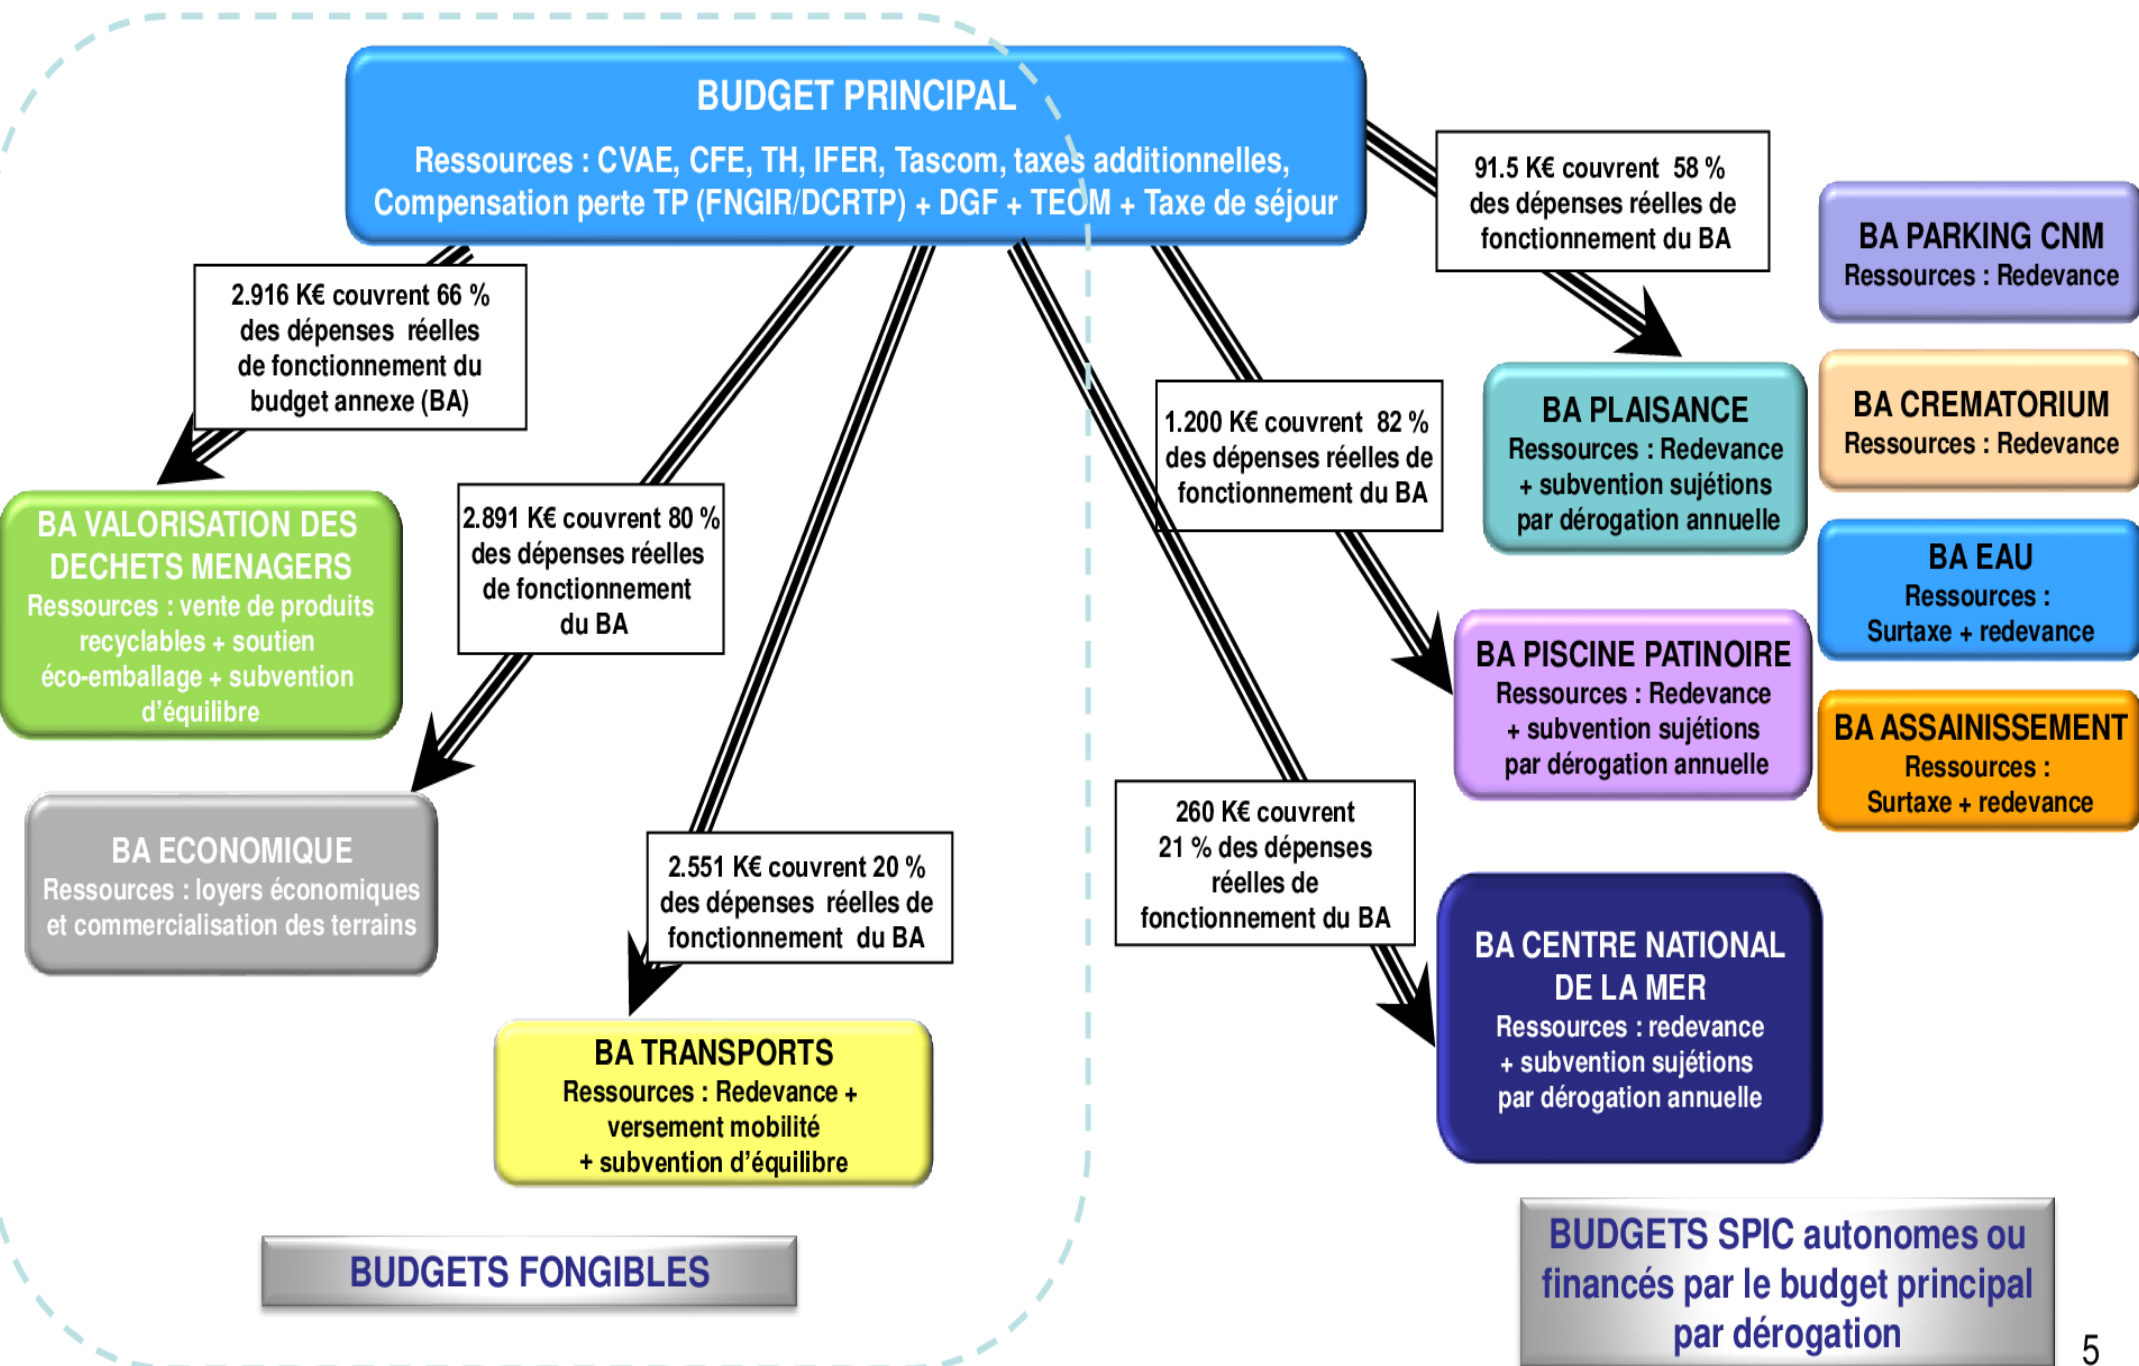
BUDGET PRINCIPAL

Ressources : CVAE, CFE, TH, IFER, Tascom, taxes additionnelles, Compensation perte TP (FNGIR/DCRTP) + DGF + TEOM + Taxe de séjour

2.916 K€ couvrent 66 % des dépenses réelles de fonctionnement du budget annexe (BA)

BA VALORISATION DES DECHETS MENAGERS
Ressources : vente de produits recyclables + soutien éco-emballage + subvention d'équilibre

2.891 K€ couvrent 80 % des dépenses réelles de fonctionnement du BA

BA ECONOMIQUE
Ressources : loyers économiques et commercialisation des terrains

2.551 K€ couvrent 20 % des dépenses réelles de fonctionnement du BA

BA TRANSPORTS
Ressources : Redevance + versement mobilité + subvention d'équilibre

BUDGETS FONGIBLES

91.5 K€ couvrent 58 % des dépenses réelles de fonctionnement du BA

1.200 K€ couvrent 82 % des dépenses réelles de fonctionnement du BA

260 K€ couvrent 21 % des dépenses réelles de fonctionnement du BA

BA PLAISANCE
Ressources : Redevance + subvention sujétions par dérogation annuelle

BA PISCINE PATINOIRE
Ressources : Redevance + subvention sujétions par dérogation annuelle

BA CENTRE NATIONAL DE LA MER
Ressources : redevance + subvention sujétions par dérogation annuelle

BA PARKING CNM
Ressources : Redevance

BA CREMATORIUM
Ressources : Redevance

BA EAU
Ressources : Surtaxe + redevance

BA ASSAINISSEMENT
Ressources : Surtaxe + redevance

BUDGETS SPIC autonomes ou financés par le budget principal par dérogation

5